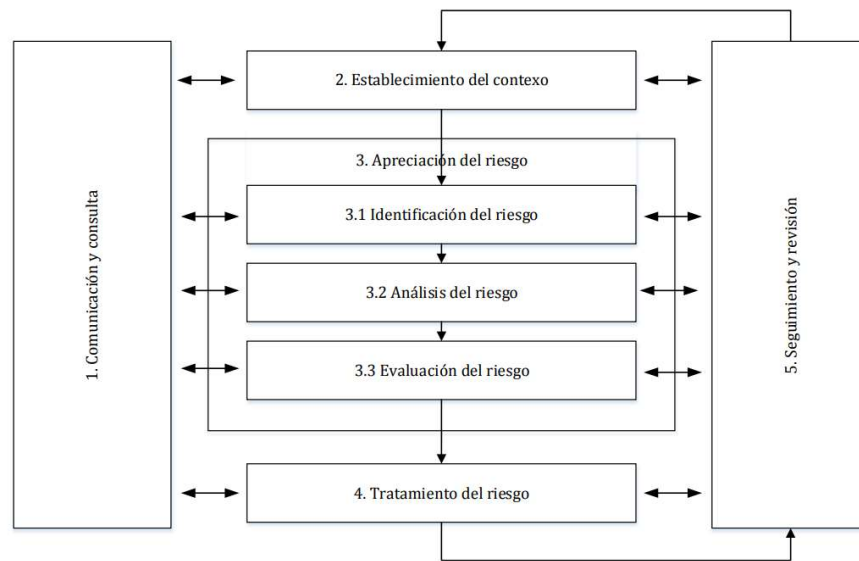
1. Comunicación y consulta

2. Establecimiento del contexo

3. Apreciación del riesgo

3.1 Identificación del riesgo

3.2 Análisis del riesgo

3.3 Evaluación del riesgo

4. Tratamiento del riesgo

5. Seguimiento y revisión